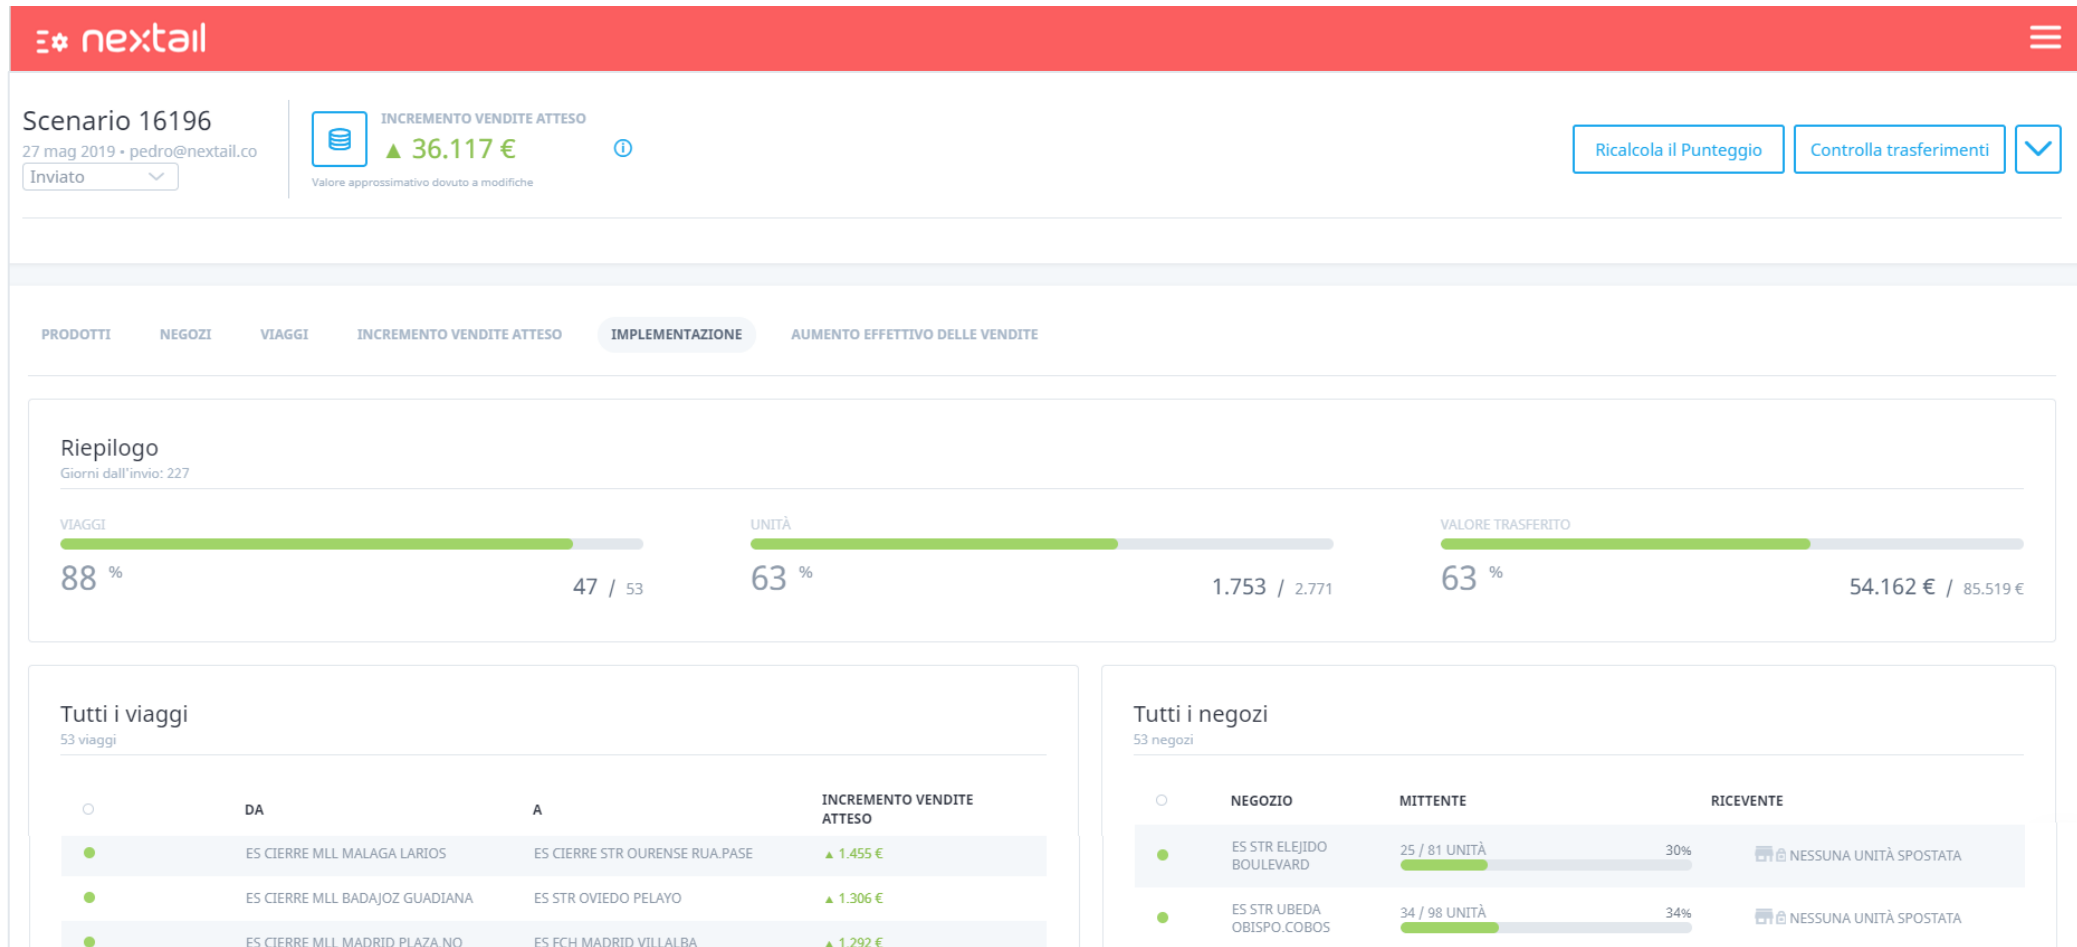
nextail

Scenario 16196
27 mag 2019 • pedro@nextail.co
Inviato

INCREMENTO VENDITE ATTESO
▲ 36.117 €
Valore approssimativo dovuto a modifiche

Ricalcola il Punteggio
Controlla trasferimenti

PRODOTTI NEGOZI VIAGGI INCREMENTO VENDITE ATTESO IMPLEMENTAZIONE AUMENTO EFFETTIVO DELLE VENDITE

Riepilogo
Giorni dall'invio: 227

VIAGGI
88 %
47 / 53

UNITÀ
63 %
1.753 / 2.771

VALORE TRASFERITO
63 %
54.162 € / 85.519 €

Tutti i viaggi
53 viaggi

| | DA | A | INCREMENTO VENDITE ATTESO |
|---|---|---|---|
| ● | ES CIERRE MLL MALAGA LARIOS | ES CIERRE STR OURENSE RUA PASE | ▲ 1.455 € |
| ● | ES CIERRE MLL BADAJOZ GUADIANA | ES STR OVIEDO PELAYO | ▲ 1.306 € |
| ● | ES CIERRE MLL MADRID PLAZA NO | ES FCH MADRID VILLALBA | ▲ 1.292 € |

Tutti i negozi
53 negozi

| | NEGOZIO | MITTENTE | | RICEVENTE |
|---|---|---|---|---|
| ● | ES STR ELEJIDO BOULEVARD | 25 / 81 UNITÀ | 30% | NESSUNA UNITÀ SPOSTATA |
| ● | ES STR UBEDA OBISPO.COBOS | 34 / 98 UNITÀ | 34% | NESSUNA UNITÀ SPOSTATA |